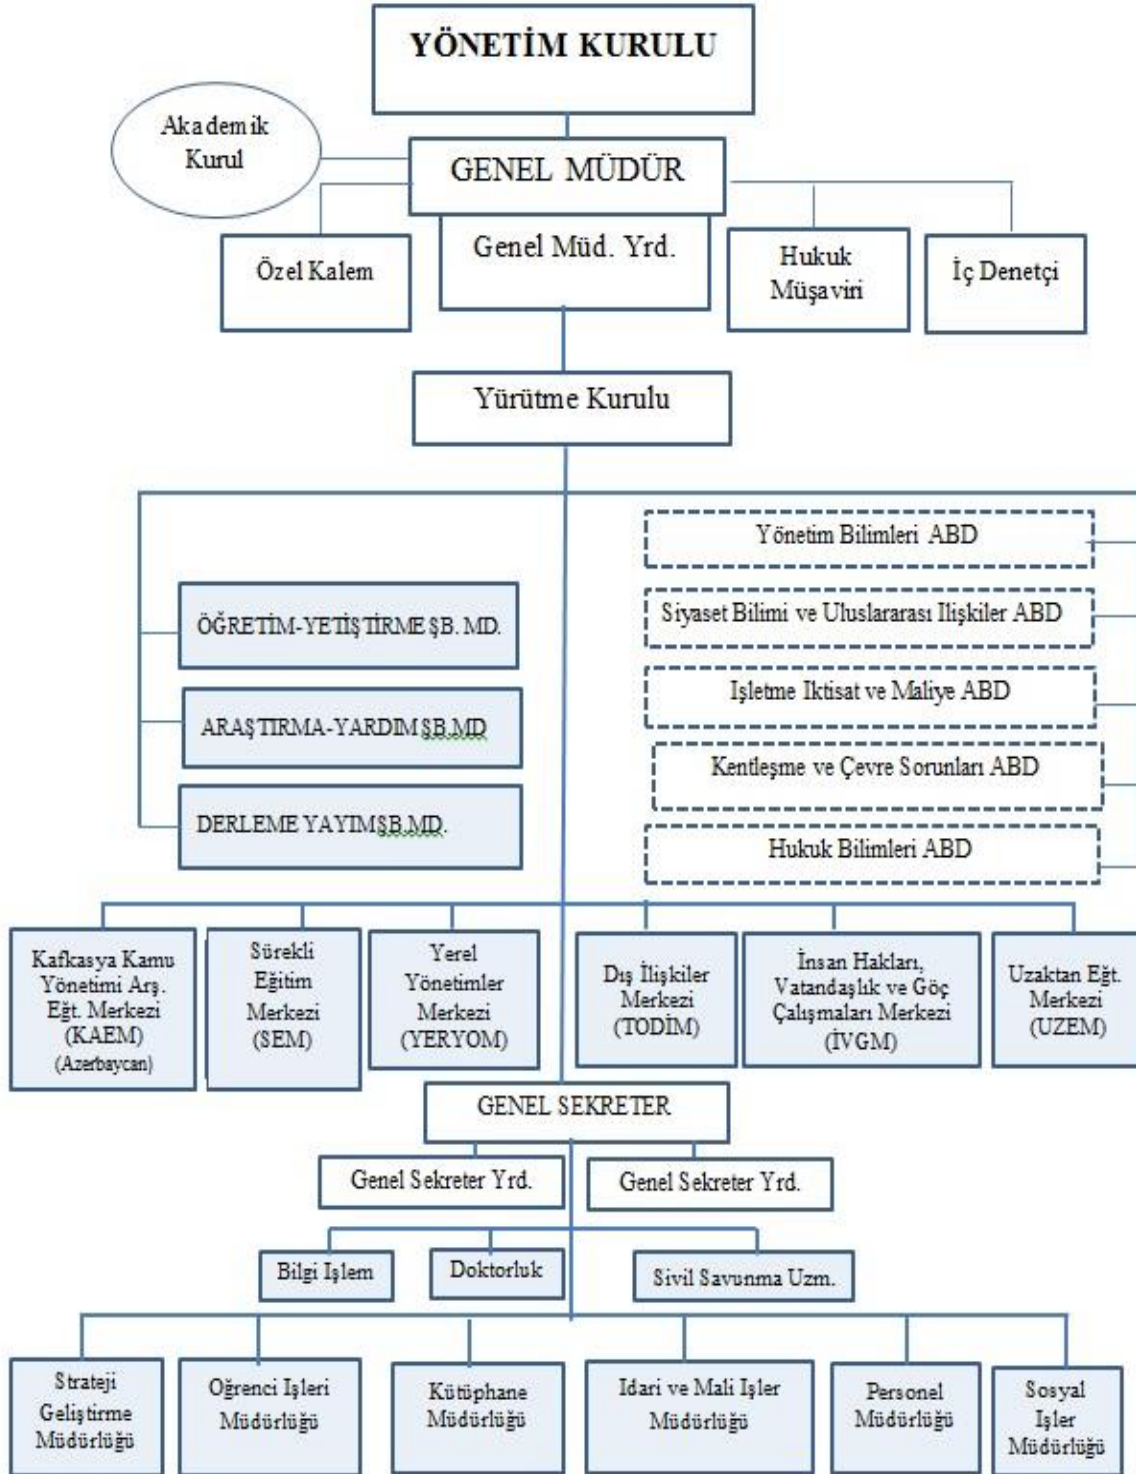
YÖNETİM KURULU

Akademik Kurul

GENEL MÜDÜR

Özel Kalem

Genel Müd. Yrd.

Hukuk Müşaviri

İç Denetçi

Yürütme Kurulu

Yönetim Bilimleri ABD

Siyaset Bilimi ve Uluslararası Ilişkiler ABD

Işletme Iktisat ve Maliye ABD

Kentleşme ve Çevre Sorunları ABD

Hukuk Bilimleri ABD

ÖĞRETİM-YETİŞTİRME ŞB. MD.

ARAŞTIRMA-YARDIM ŞB.MD

DERLEME YAYIM ŞB.MD.

Kafkasya Kamu Yönetimi Arş. Eğt. Merkezi (KAEM) (Azerbaycan)

Sürekli Eğitim Merkezi (SEM)

Yerel Yönetimler Merkezi (YERYOM)

Dış İlişkiler Merkezi (TODİM)

İnsan Hakları, Vatandaşlık ve Göç Çalışmaları Merkezi (İVGM)

Uzaktan Eğt. Merkezi (UZEM)

GENEL SEKRETER

Genel Sekreter Yrd.

Genel Sekreter Yrd.

Bilgi Işlem

Doktorluk

Sivil Savunma Uzm.

Strateji Geliştirme Müdürlüğü

Oğrenci Işleri Müdürlüğü

Kütüphane Müdürlüğü

Idari ve Mali Işler Müdürlüğü

Personel Müdürlüğü

Sosyal Işler Müdürlüğü